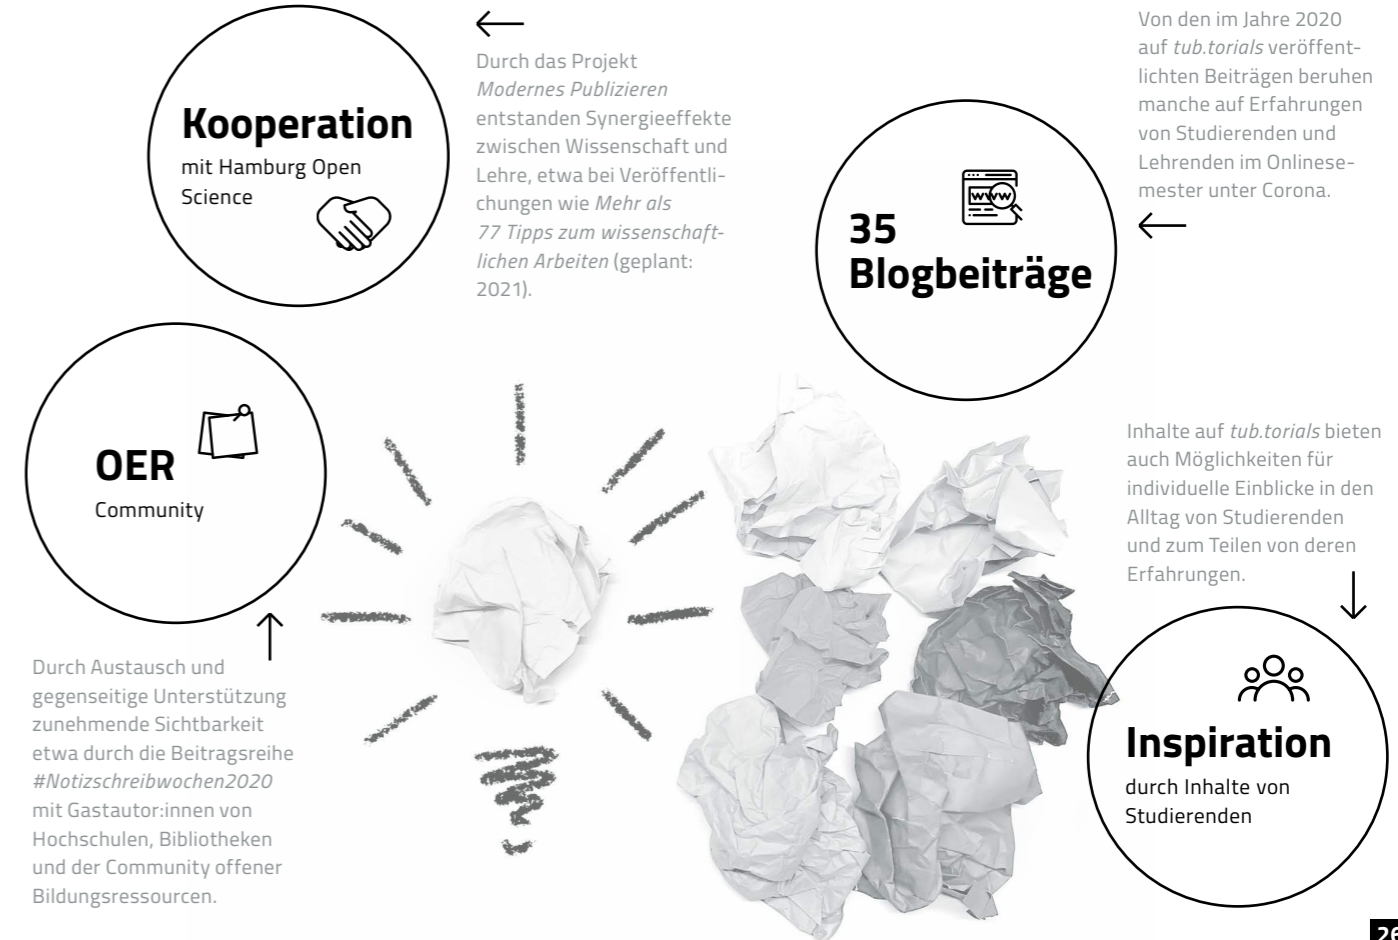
Kooperation
mit Hamburg Open Science

Durch das Projekt *Modernes Publizieren* entstanden Synergieeffekte zwischen Wissenschaft und Lehre, etwa bei Veröffentlichungen wie *Mehr als 77 Tipps zum wissenschaftlichen Arbeiten* (geplant: 2021).

Von den im Jahre 2020 auf *tub.torials* veröffentlichten Beiträgen beruhen manche auf Erfahrungen von Studierenden und Lehrenden im Onlinesemester unter Corona.

www

35
Blogbeiträge

OER
Community

Durch Austausch und gegenseitige Unterstützung zunehmende Sichtbarkeit etwa durch die Beitragsreihe *#Notizschreibwochen2020* mit Gastautor:innen von Hochschulen, Bibliotheken und der Community offener Bildungsressourcen.

Inhalte auf *tub.torials* bieten auch Möglichkeiten für individuelle Einblicke in den Alltag von Studierenden und zum Teilen von deren Erfahrungen.

Inspiration
durch Inhalte von Studierenden

26